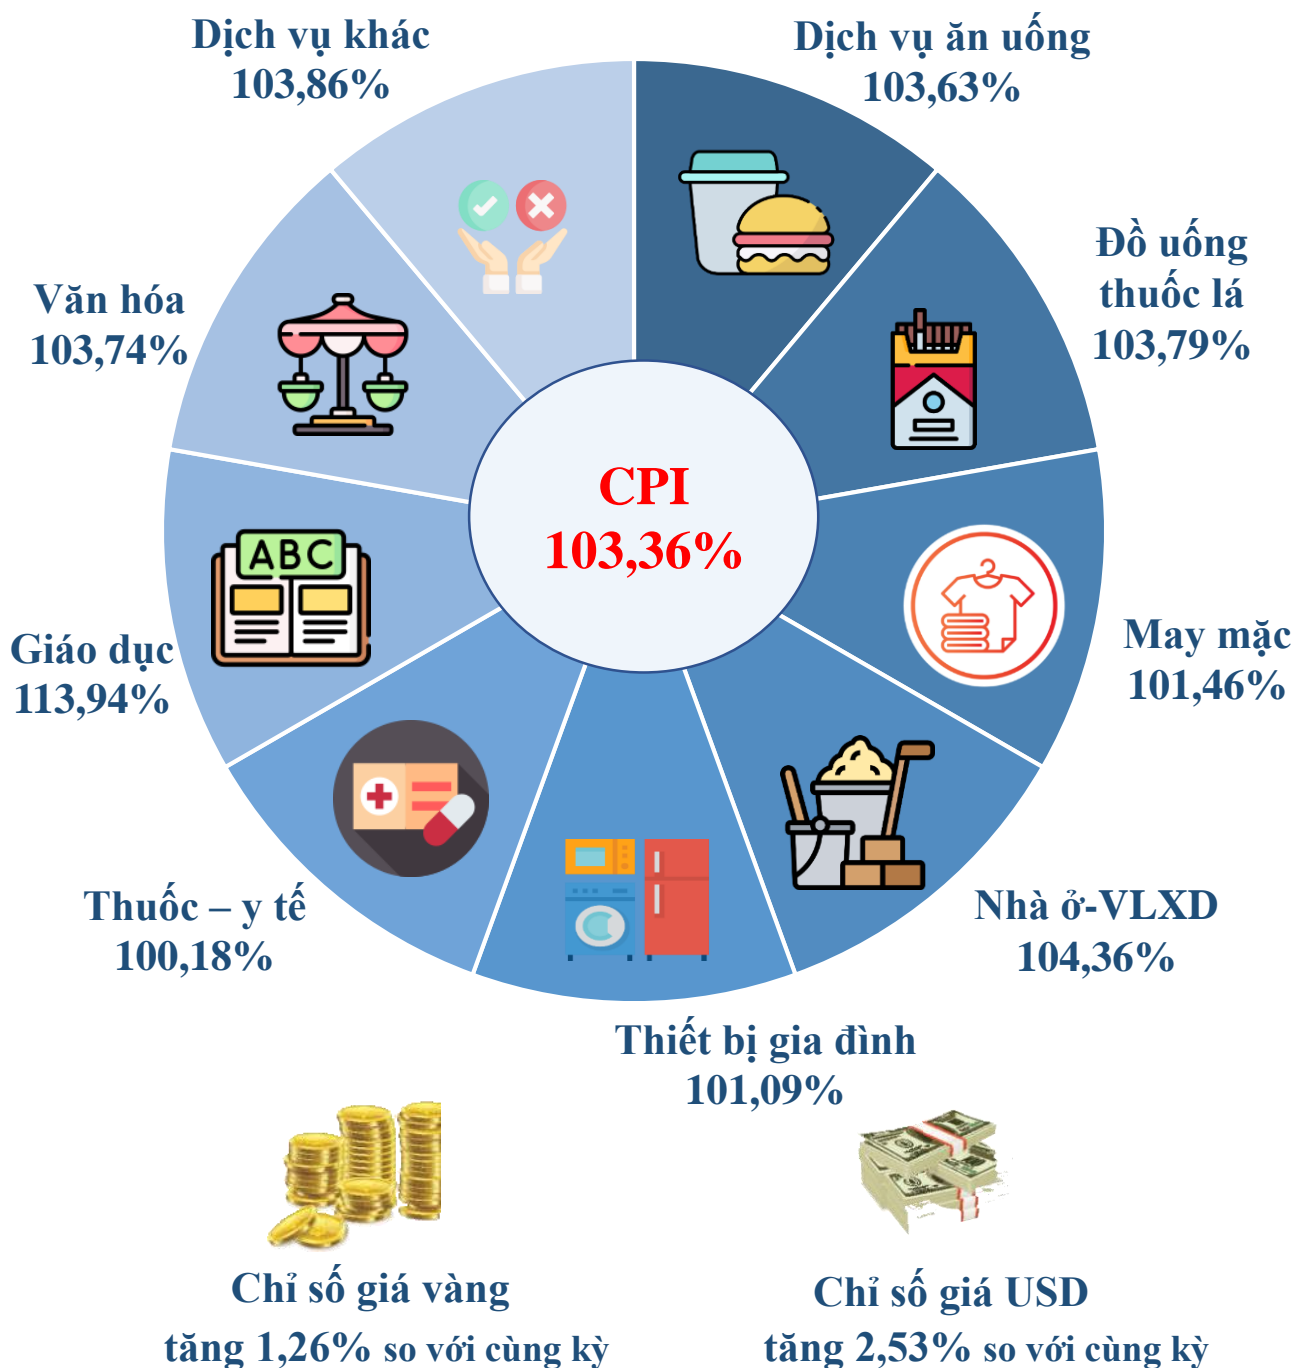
Dịch vụ khác
103,86%

Dịch vụ ăn uống
103,63%

Đồ uống thuốc lá
103,79%

Văn hóa
103,74%

CPI
103,36%

ABC

Giáo dục
113,94%

May mặc
101,46%

Thuốc – y tế
100,18%

Nhà ở-VLXD
104,36%

Thiết bị gia đình
101,09%

Chỉ số giá vàng
tăng 1,26% so với cùng kỳ

Chỉ số giá USD
tăng 2,53% so với cùng kỳ